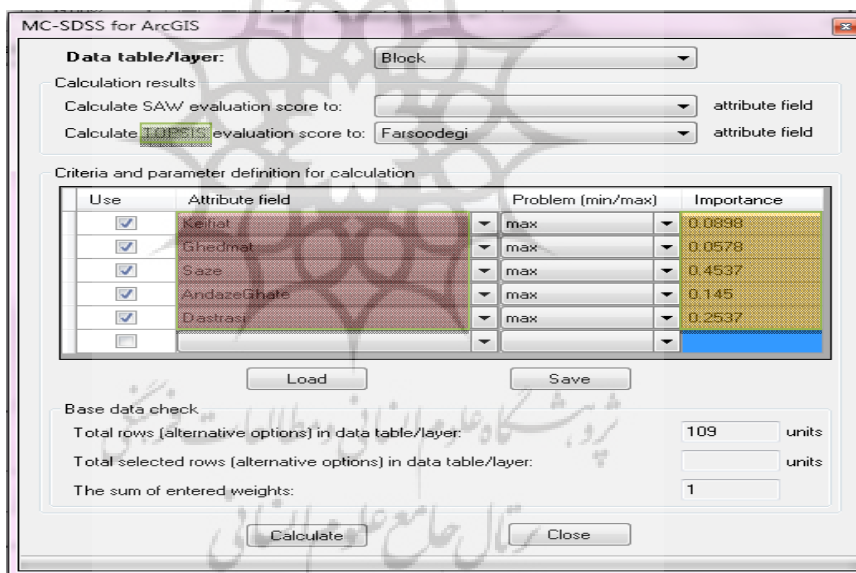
MC-SDSS for ArcGIS

Data table/layer: Block

Calculation results

Calculate SAW evaluation score to: attribute field

Calculate TOPSIS evaluation score to: Farsoodegi attribute field

Criteria and parameter definition for calculation

| Use | Attribute field | Problem (min/max) | Importance |
|---|---|---|---|
| ☑ | Keifiat | max | 0.0898 |
| ☑ | Ghedmat | max | 0.0578 |
| ☑ | Saze | max | 0.4537 |
| ☑ | AndazeGhate | max | 0.145 |
| ☑ | Dastrasi | max | 0.2537 |
| ☐ | | | |

Load Save

Base data check

Total rows (alternative options) in data table/layer: 109 units

Total selected rows (alternative options) in data table/layer: units

The sum of entered weights: 1

Calculate Close

پژوهشگاه علوم انسانی و مطالعات فرهنگی
پرتال جامع علوم انسانی